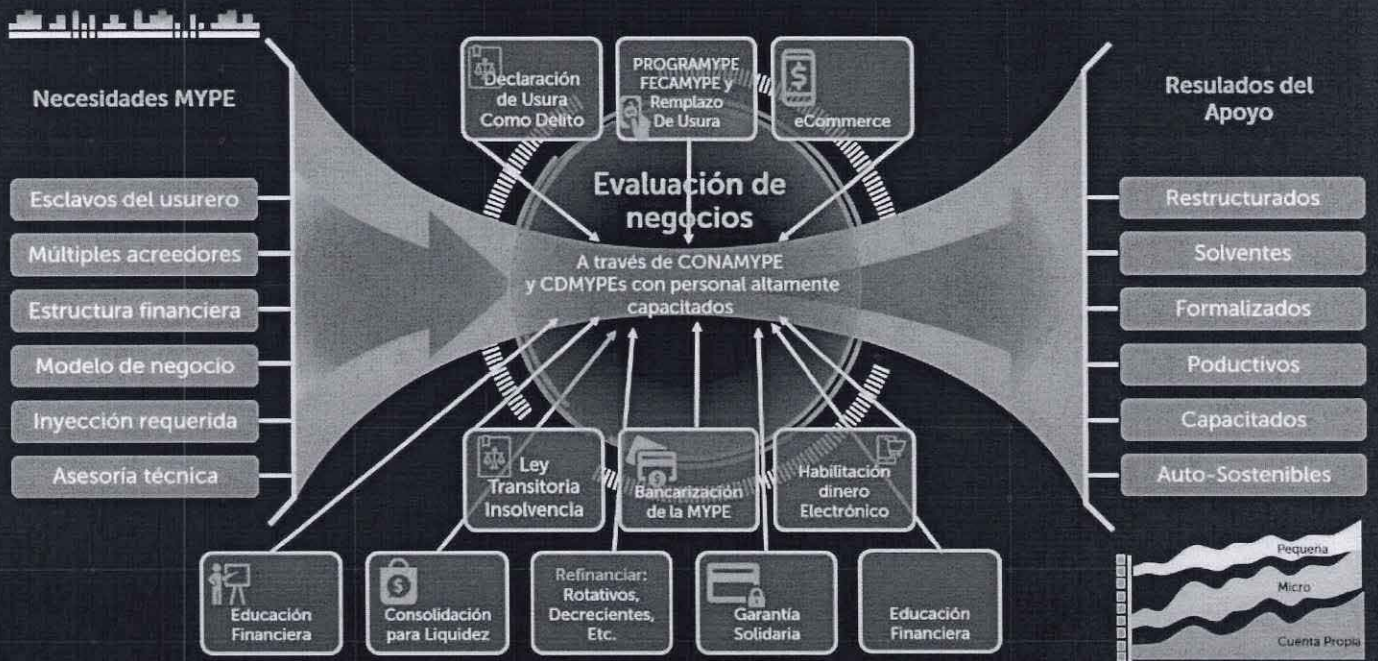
Necesidades MYPE

Esclavos del usurero
Múltiples acreedores
Estructura financiera
Modelo de negocio
Inyección requerida
Asesoría técnica

Declaración de Usura Como Delito

PROGRAMYPE FECAMYPE y Remplazo De Usura

eCommerce

Evaluación de negocios

A través de CONAMYPE y CDMYPEs con personal altamente capacitados

Resulados del Apoyo

Restructurados
Solventes
Formalizados
Poductivos
Capacitados
Auto-Sostenibles

Ley Transitoria Insolvencia

Bancarización de la MYPE

Habilitación dinero Electrónico

Educación Financiera

Consolidación para Liquidez

Refinanciar: Rotativos, Decrecientes, Etc.

Garantía Solidaria

Educación Financiera

Pequeña
Micro
Cuenta Propia